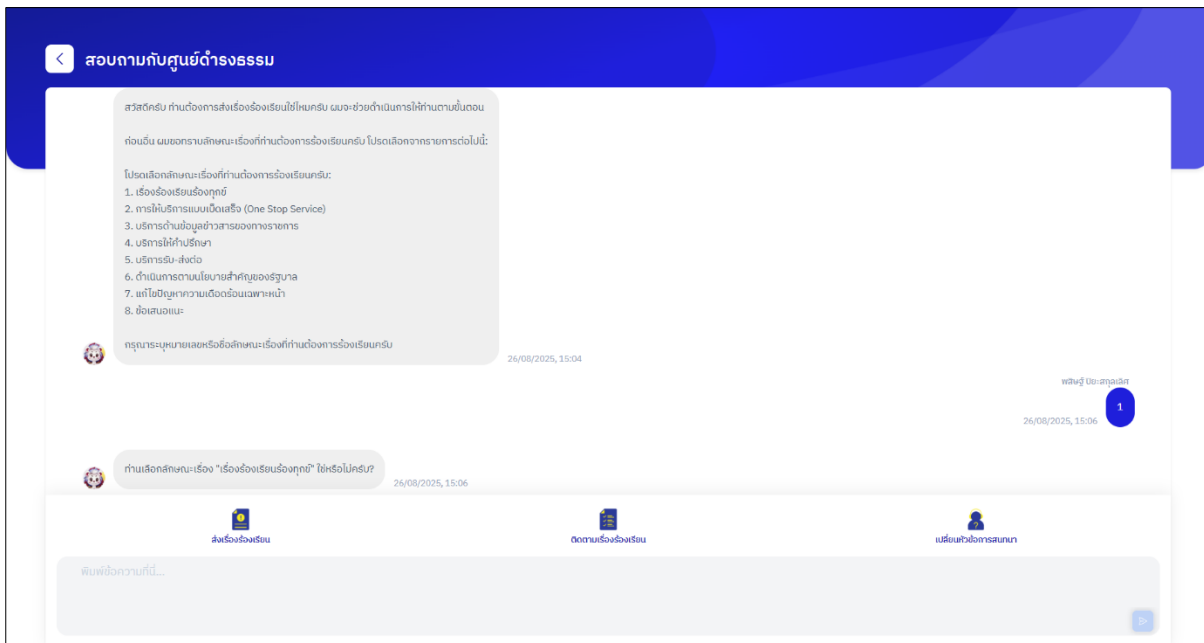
สอบถามกับศูนย์ดำรงธรรม

สวัสดีครับ ท่านต้องการส่งเรื่องร้องเรียนใช่ไหมครับ ผมจะช่วยดำเนินการให้ท่านตามขั้นตอน

ก่อนอื่น ผมขอทราบลักษณะเรื่องที่ท่านต้องการร้องเรียนครับ โปรดเลือกจากรายการต่อไปนี้:

โปรดเลือกลักษณะเรื่องที่ท่านต้องการร้องเรียนครับ:
1. เรื่องร้องเรียนร้องทุกข์
2. การให้บริการแบบเบ็ดเสร็จ (One Stop Service)
3. บริการด้านข้อมูลข่าวสารของทางราชการ
4. บริการให้คำปรึกษา
5. บริการรับ-ส่งต่อ
6. ดำเนินการตามนโยบายสำคัญของรัฐบาล
7. แก้ไขปัญหาความเดือดร้อนเฉพาะหน้า
8. ข้อเสนอแนะ

กรุณาระบุหมายเลขหรือชื่อลักษณะเรื่องที่ท่านต้องการร้องเรียนครับ

26/08/2025, 15:04

พสิษฐ์ ปิยะสกุลเลิศ

1

26/08/2025, 15:06

ท่านเลือกลักษณะเรื่อง "เรื่องร้องเรียนร้องทุกข์" ใช่หรือไม่ครับ?

26/08/2025, 15:06

ส่งเรื่องร้องเรียน

ติดตามเรื่องร้องเรียน

เปลี่ยนหัวข้อการสนทนา

พิมพ์ข้อความที่นี่...